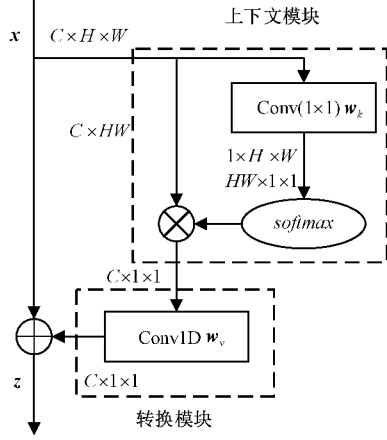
上下文模块

$x$

$C\times H\times W$

Conv(1×1) $\boldsymbol{w}_k$

$C\times HW$

$1\times H\times W$

$HW\times 1\times 1$

$softmax$

$C\times 1\times 1$

Conv1D $\boldsymbol{w}_v$

$z$

$C\times 1\times 1$

转换模块